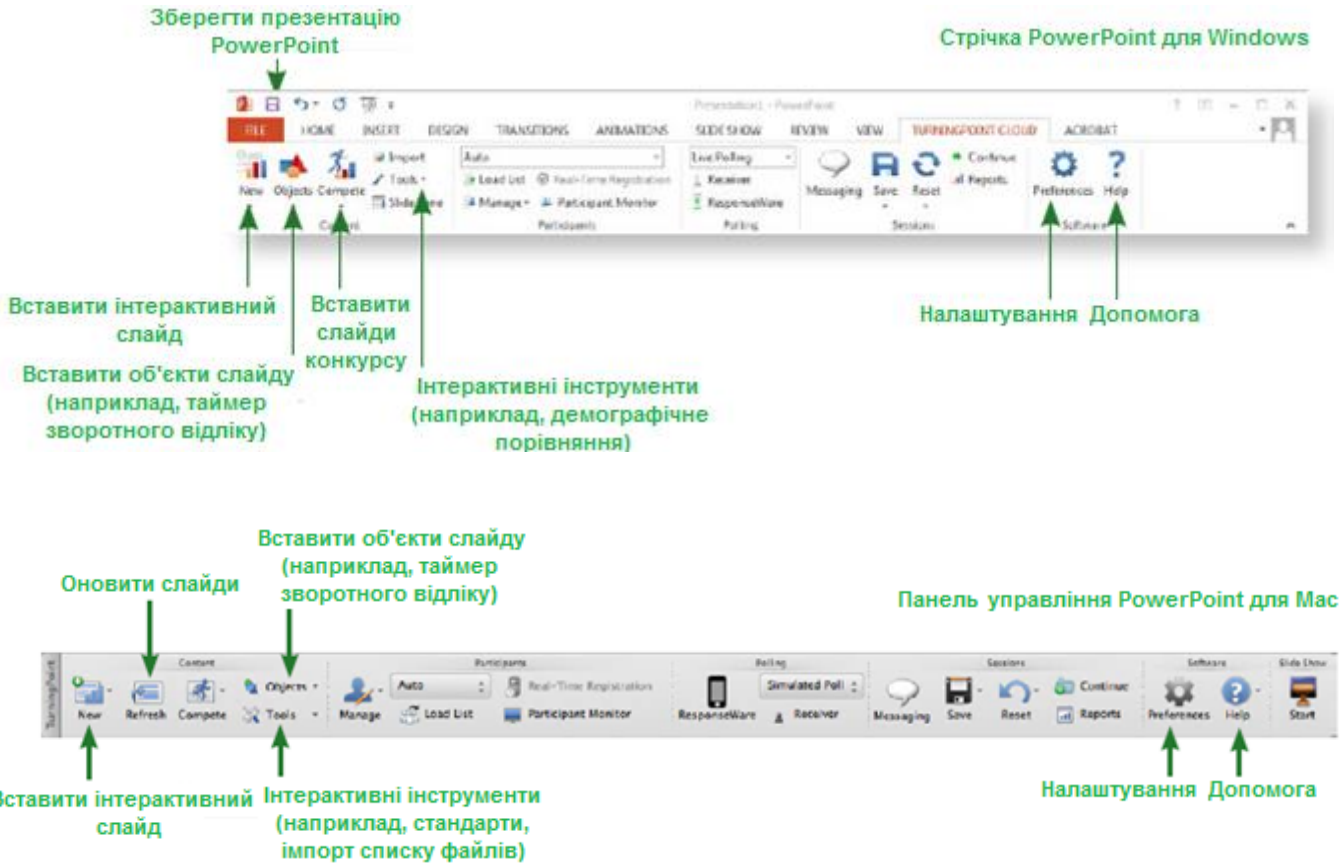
Зберегти презентацію PowerPoint

Стрічка PowerPoint для Windows

Presentation1 - PowerPoint

FILE HOME INSERT DESIGN TRANSITIONS ANIMATIONS SLIDE SHOW REVIEW VIEW TURNINGPOINT CLOUD ACROBAT

New Objects Compete Import Tools Slide Share Content
Auto Load List Real-Time Registration Manage Participant Monitor Participants
Live Polling Receiver ResponseWare Polling
Messaging Save Reset Continue Reports Sessions
Preferences Help Software

Вставити інтерактивний слайд

Вставити слайди конкурсу

Вставити об'єкти слайду (наприклад, таймер зворотного відліку)

Інтерактивні інструменти (наприклад, демографічне порівняння)

Налаштування Допомога

Вставити об'єкти слайду (наприклад, таймер зворотного відліку)

Оновити слайди

Панель управління PowerPoint для Mac

TurningPoint
Content New Refresh Compete Objects Tools
Participants Manage Auto Load List Real-Time Registration Participant Monitor
Polling ResponseWare Simulated Poll Receiver
Sessions Messaging Save Reset Continue Reports
Software Preferences Help
Slide Show Start

Вставити інтерактивний слайд

Інтерактивні інструменти (наприклад, стандарти, імпорт списку файлів)

Налаштування Допомога